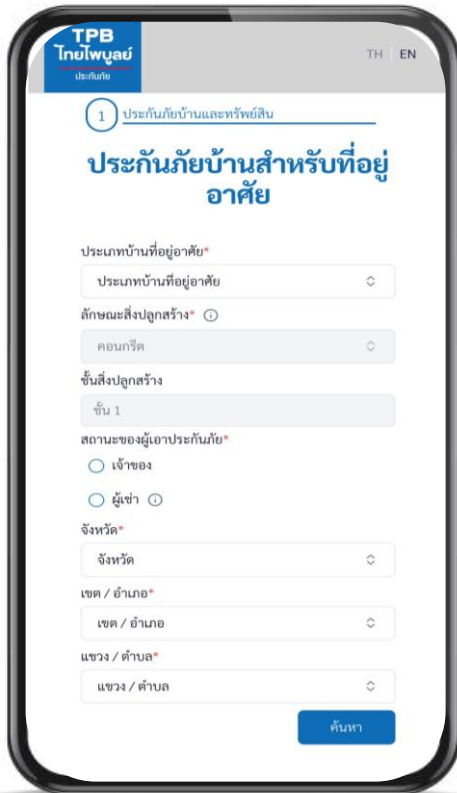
TPB
ไทยไพบูลย์
ประกันภัย

TH EN

1 ประกันภัยบ้านและทรัพย์สิน

ประกันภัยบ้านสำหรับที่อยู่อาศัย

ประเภทบ้านที่อยู่อาศัย*
ประเภทบ้านที่อยู่อาศัย

ลักษณะสิ่งปลูกสร้าง* ⓘ
คอนกรีต

ชั้นสิ่งปลูกสร้าง
ชั้น 1

สถานะของผู้เอาประกันภัย*
เจ้าของ
ผู้เช่า ⓘ

จังหวัด*
จังหวัด

เขต / อำเภอ*
เขต / อำเภอ

แขวง / ตำบล*
แขวง / ตำบล

ค้นหา